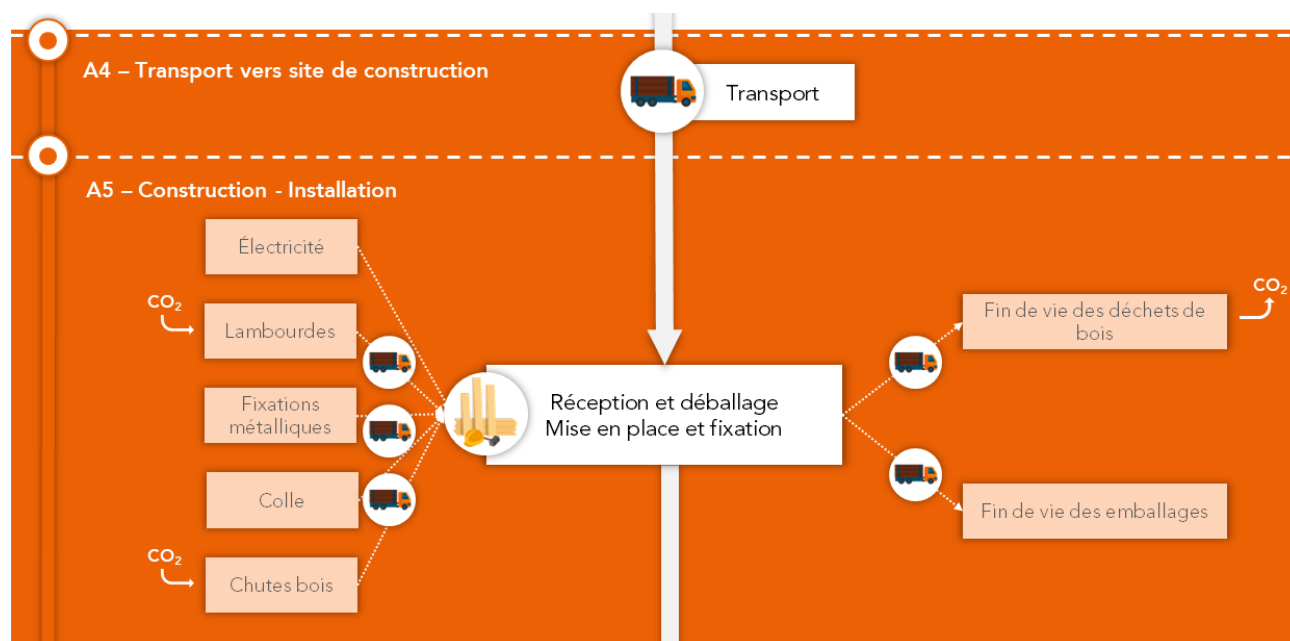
A4 – Transport vers site de construction

Transport

A5 – Construction - Installation

Électricité

$CO_2$

Lambourdes

Fixations métalliques

Colle

$CO_2$

Chutes bois

Réception et déballage
Mise en place et fixation

Fin de vie des déchets de bois

$CO_2$

Fin de vie des emballages